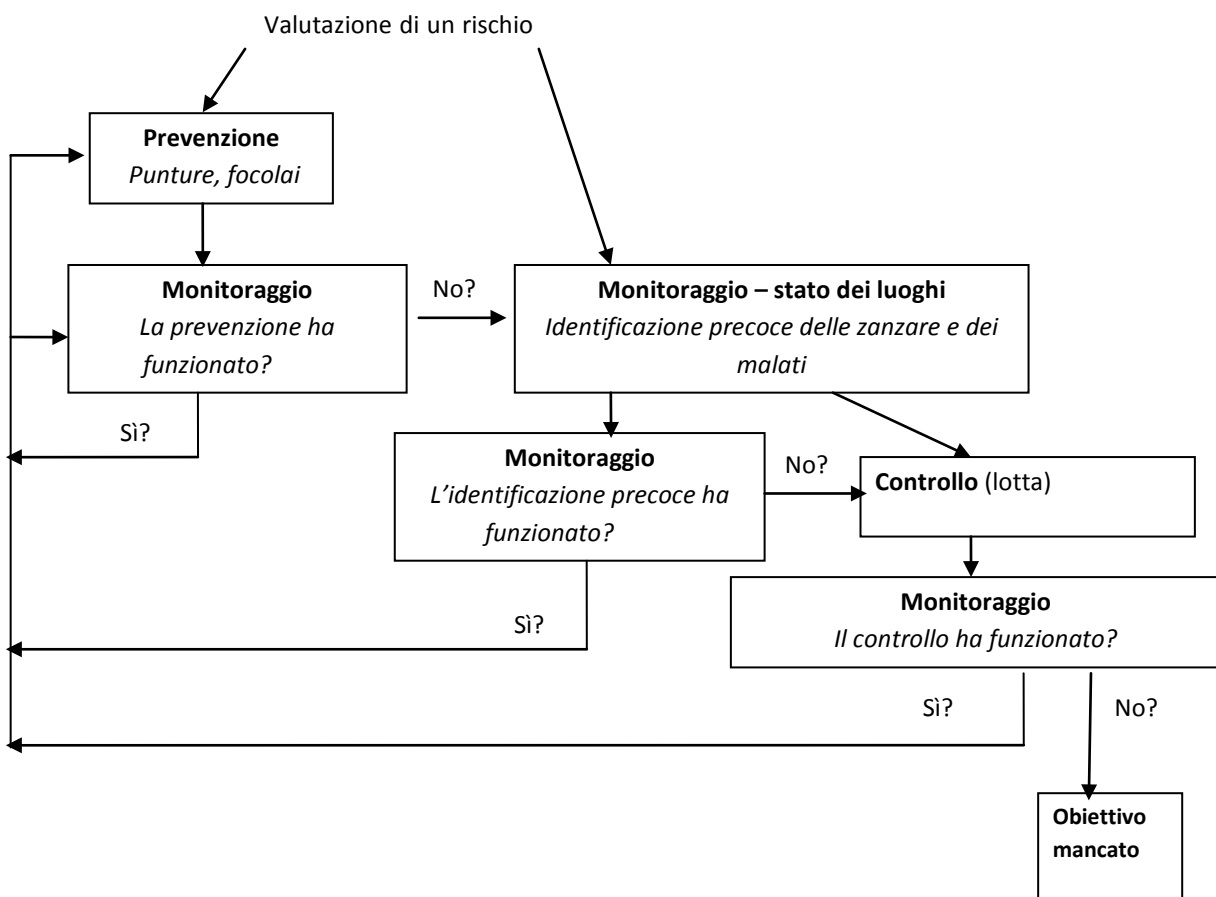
Valutazione di un rischio

**Prevenzione**
*Punture, focolai*

**Monitoraggio**
*La prevenzione ha funzionato?*

No?

**Monitoraggio – stato dei luoghi**
*Identificazione precoce delle zanzare e dei malati*

Sì?

**Monitoraggio**
*L'identificazione precoce ha funzionato?*

No?

**Controllo** (lotta)

Sì?

**Monitoraggio**
*Il controllo ha funzionato?*

Sì?

No?

**Obiettivo mancato**